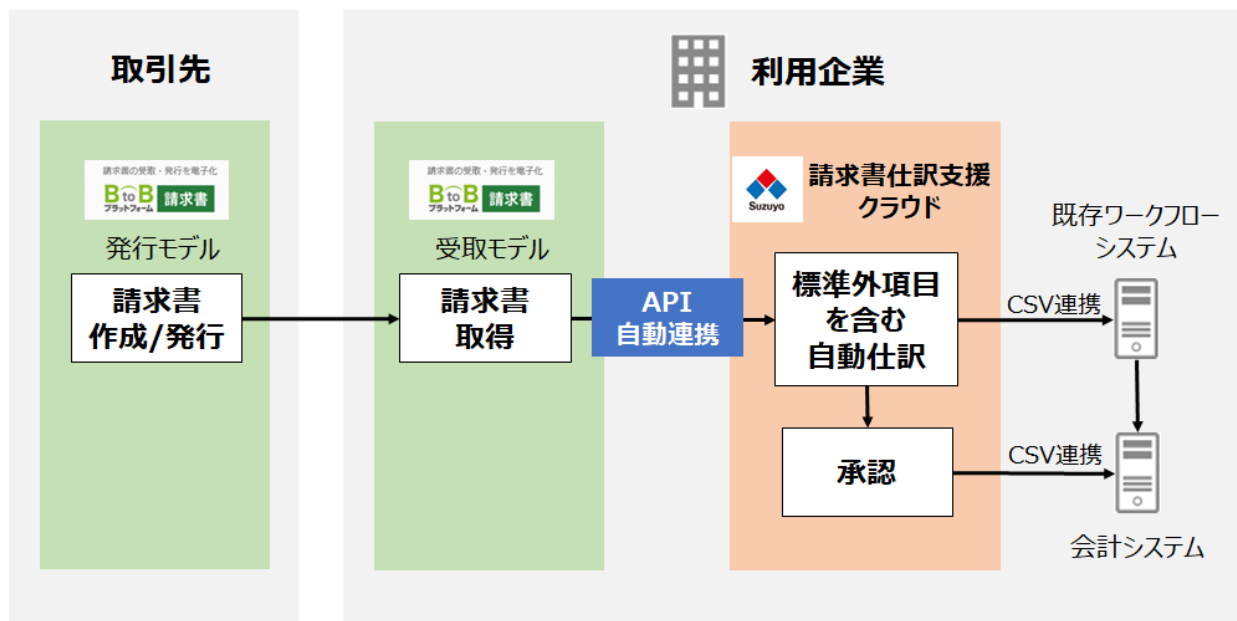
取引先

利用企業

請求書の受取・発行を電子化
BtoB プラットフォーム 請求書

発行モデル

請求書
作成/発行

請求書の受取・発行を電子化
BtoB プラットフォーム 請求書

受取モデル

請求書
取得

API
自動連携

Suzuyo

請求書仕訳支援
クラウド

標準外項目
を含む
自動仕訳

承認

既存ワークフロー
システム

CSV連携

CSV連携

会計システム